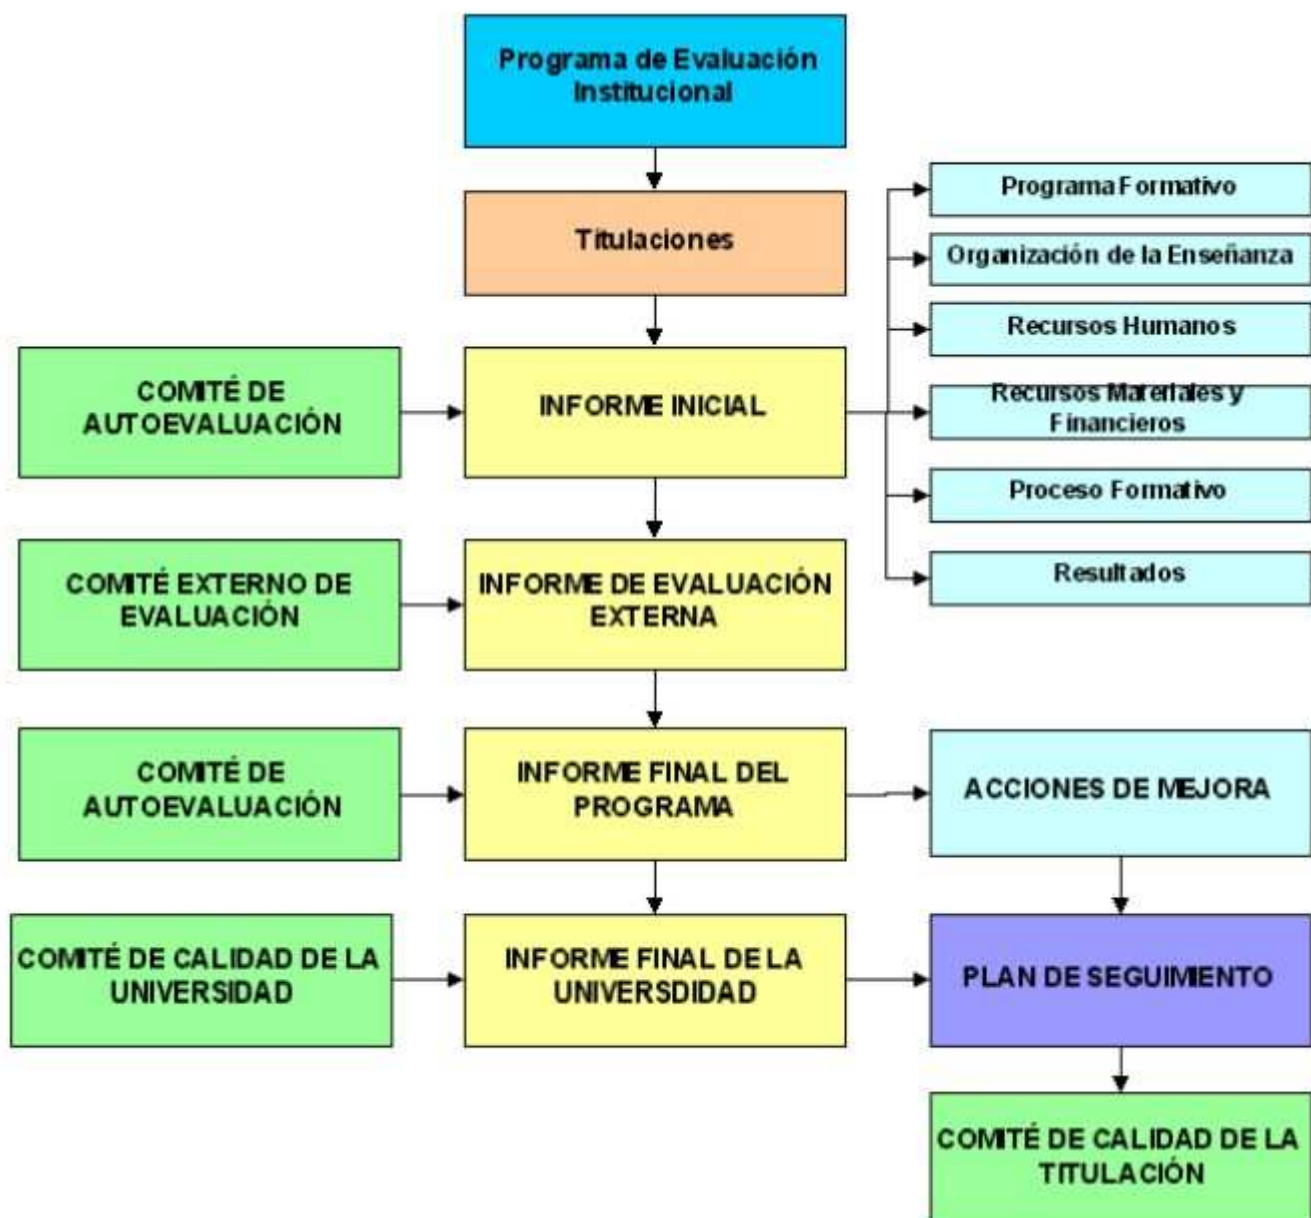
Programa de Evaluación Institucional

Titulaciones

Programa Formativo

Organización de la Enseñanza

Recursos Humanos

Recursos Materiales y Financieros

Proceso Formativo

Resultados

COMITÉ DE AUTOEVALUACIÓN

INFORME INICIAL

COMITÉ EXTERNO DE EVALUACIÓN

INFORME DE EVALUACIÓN EXTERNA

COMITÉ DE AUTOEVALUACIÓN

INFORME FINAL DEL PROGRAMA

ACCIONES DE MEJORA

COMITÉ DE CALIDAD DE LA UNIVERSIDAD

INFORME FINAL DE LA UNIVERSDIDAD

PLAN DE SEGUIMIENTO

COMITÉ DE CALIDAD DE LA TITULACIÓN